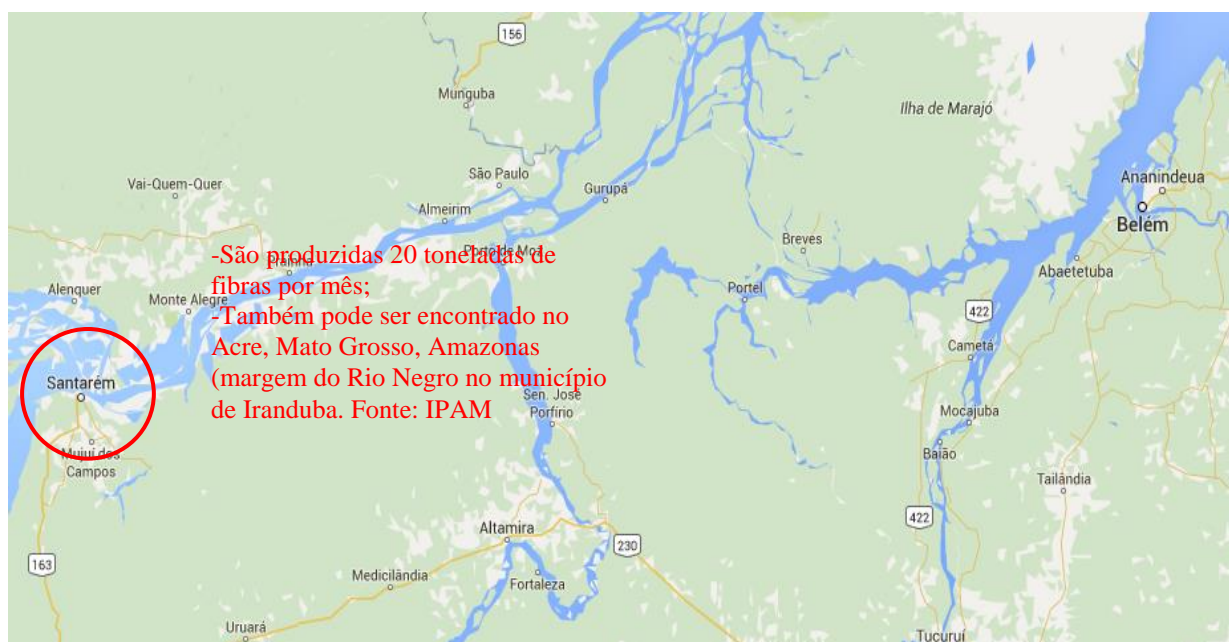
156

Munguba

Ilha de Marajó

São Paulo

Gurupá

Vai-Quem-Quer

Almeirim

Ananindeua

Belém

Breves

-São produzidas 20 toneladas de fibras por mês;
-Também pode ser encontrado no Acre, Mato Grosso, Amazonas (margem do Rio Negro no município de Iranduba. Fonte: IPAM

Alenquer

Monte Alegre

Portel

Abaetetuba

422

Cametá

Santarém

Sen. José Porfírio

Mocajuba

Mujuí dos Campos

Baião

Tailândia

422

Altamira

230

163

Medicilândia

Fortaleza

Uruará

Tucuruí